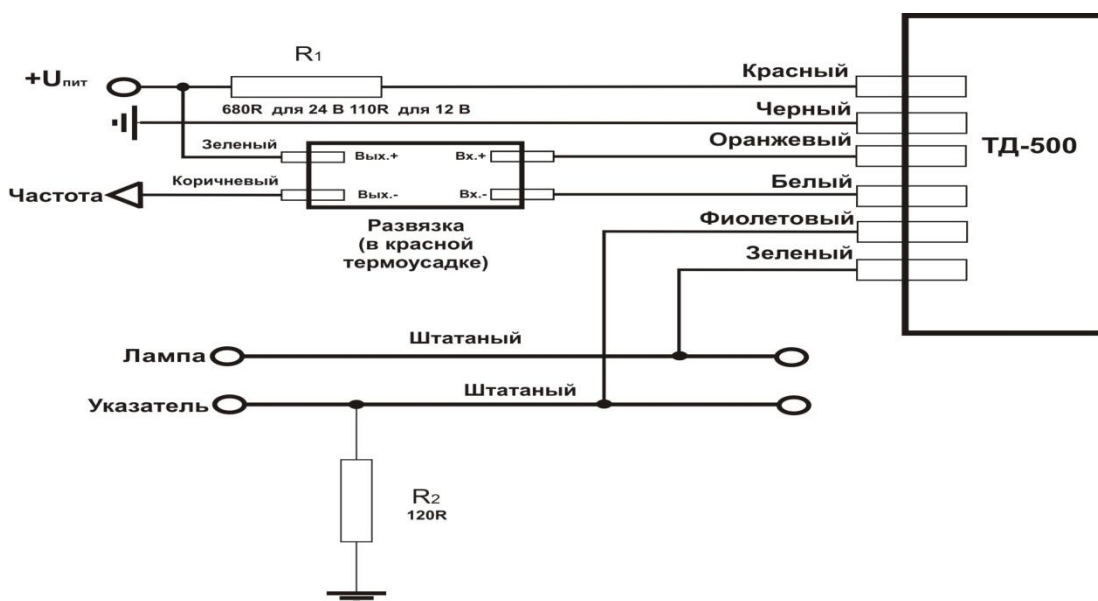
$R_1$

$+U_{пит}$

680R для 24 В 110R для 12 В

Красный

Черный

Оранжевый

Белый

Фиолетовый

Зеленый

ТД-500

Зеленый

Вых.+

Вх.+

Коричневый

Вых.-

Вх.-

Частота

Развязка (в красной термоусадке)

Лампа

Штатаный

Указатель

Штатаный

$R_2$

120R